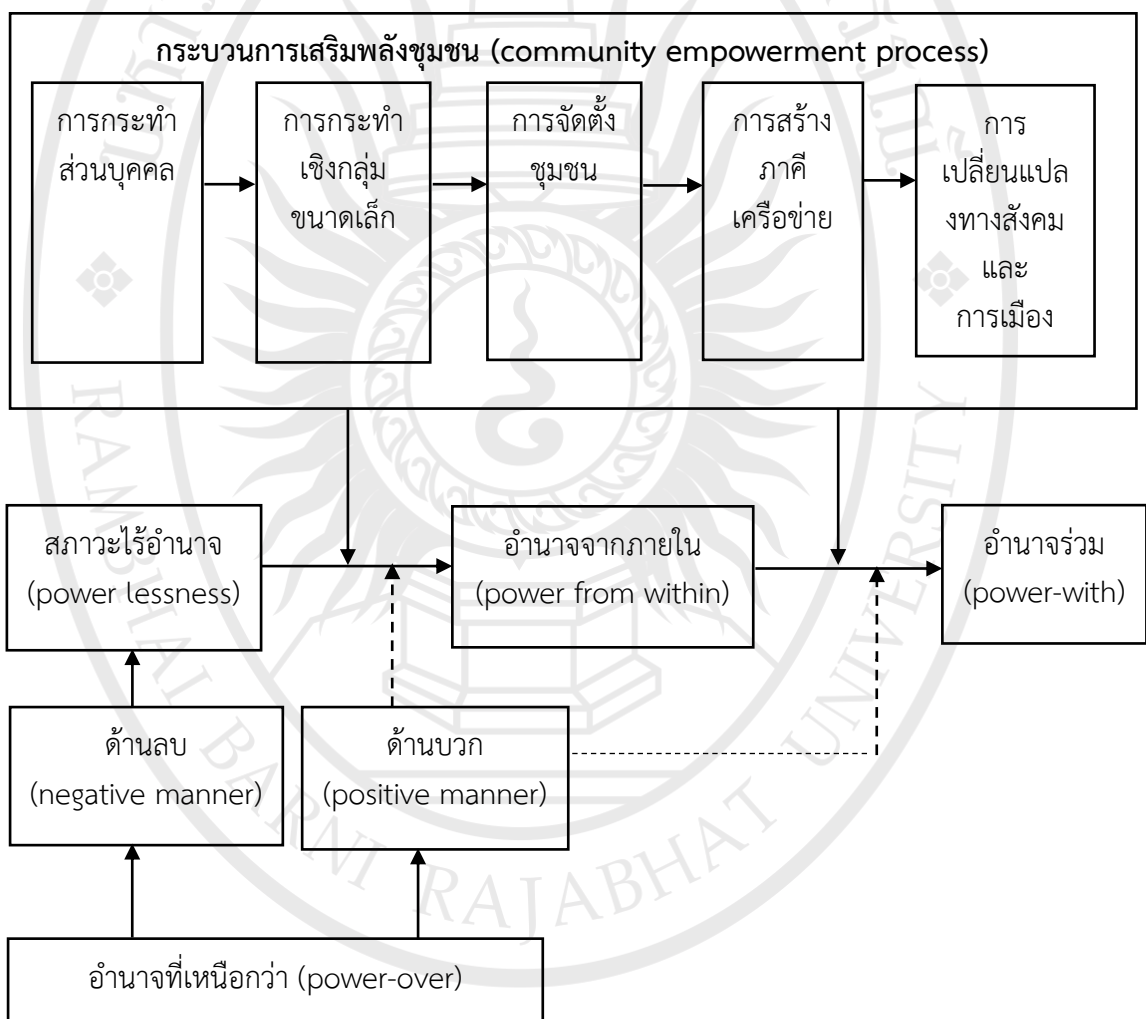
กระบวนการเสริมพลังชุมชน (community empowerment process)

การกระทำส่วนบุคคล

การกระทำเชิงกลุ่มขนาดเล็ก

การจัดตั้งชุมชน

การสร้างภาคีเครือข่าย

การเปลี่ยนแปลงทางสังคมและการเมือง

สภาวะไร้อำนาจ (power lessness)

อำนาจจากภายใน (power from within)

อำนาจร่วม (power-with)

ด้านลบ (negative manner)

ด้านบวก (positive manner)

อำนาจที่เหนือกว่า (power-over)

RAMBHAI BARNI RAJABHAT UNIVERSITY